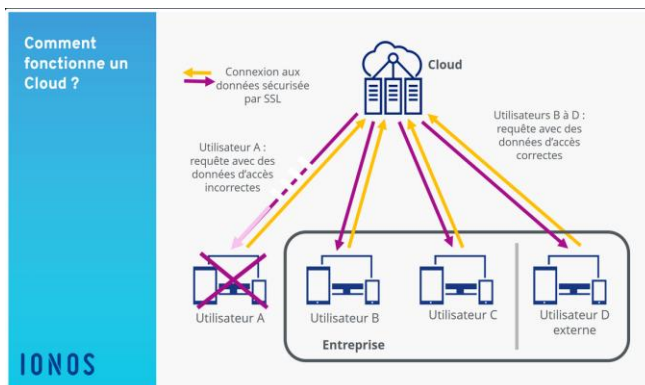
Comment fonctionne un Cloud ?

Connexion aux données sécurisée par SSL

Cloud

Utilisateur A : requête avec des données d'accès incorrectes

Utilisateurs B à D : requête avec des données d'accès correctes

Utilisateur A

Utilisateur B

Utilisateur C

Utilisateur D externe

Entreprise

IONOS